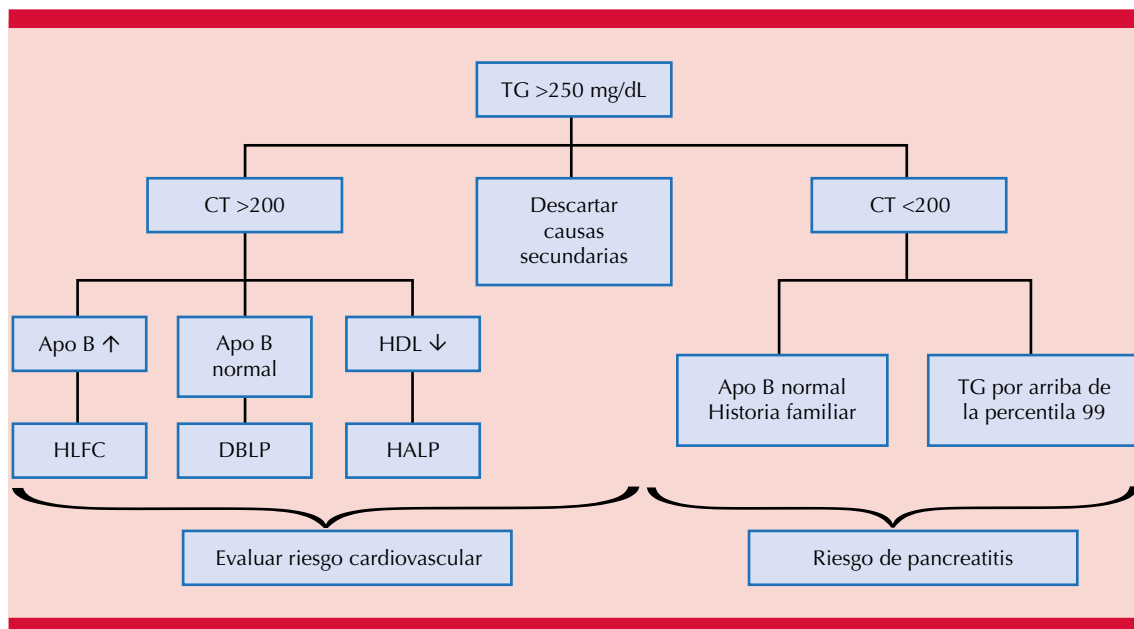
TG >250 mg/dL

CT >200

Descartar causas secundarias

CT <200

Apo B ↑

Apo B normal

HDL ↓

HLFC

DBLP

HALP

Apo B normal Historia familiar

TG por arriba de la percentila 99

Evaluar riesgo cardiovascular

Riesgo de pancreatitis